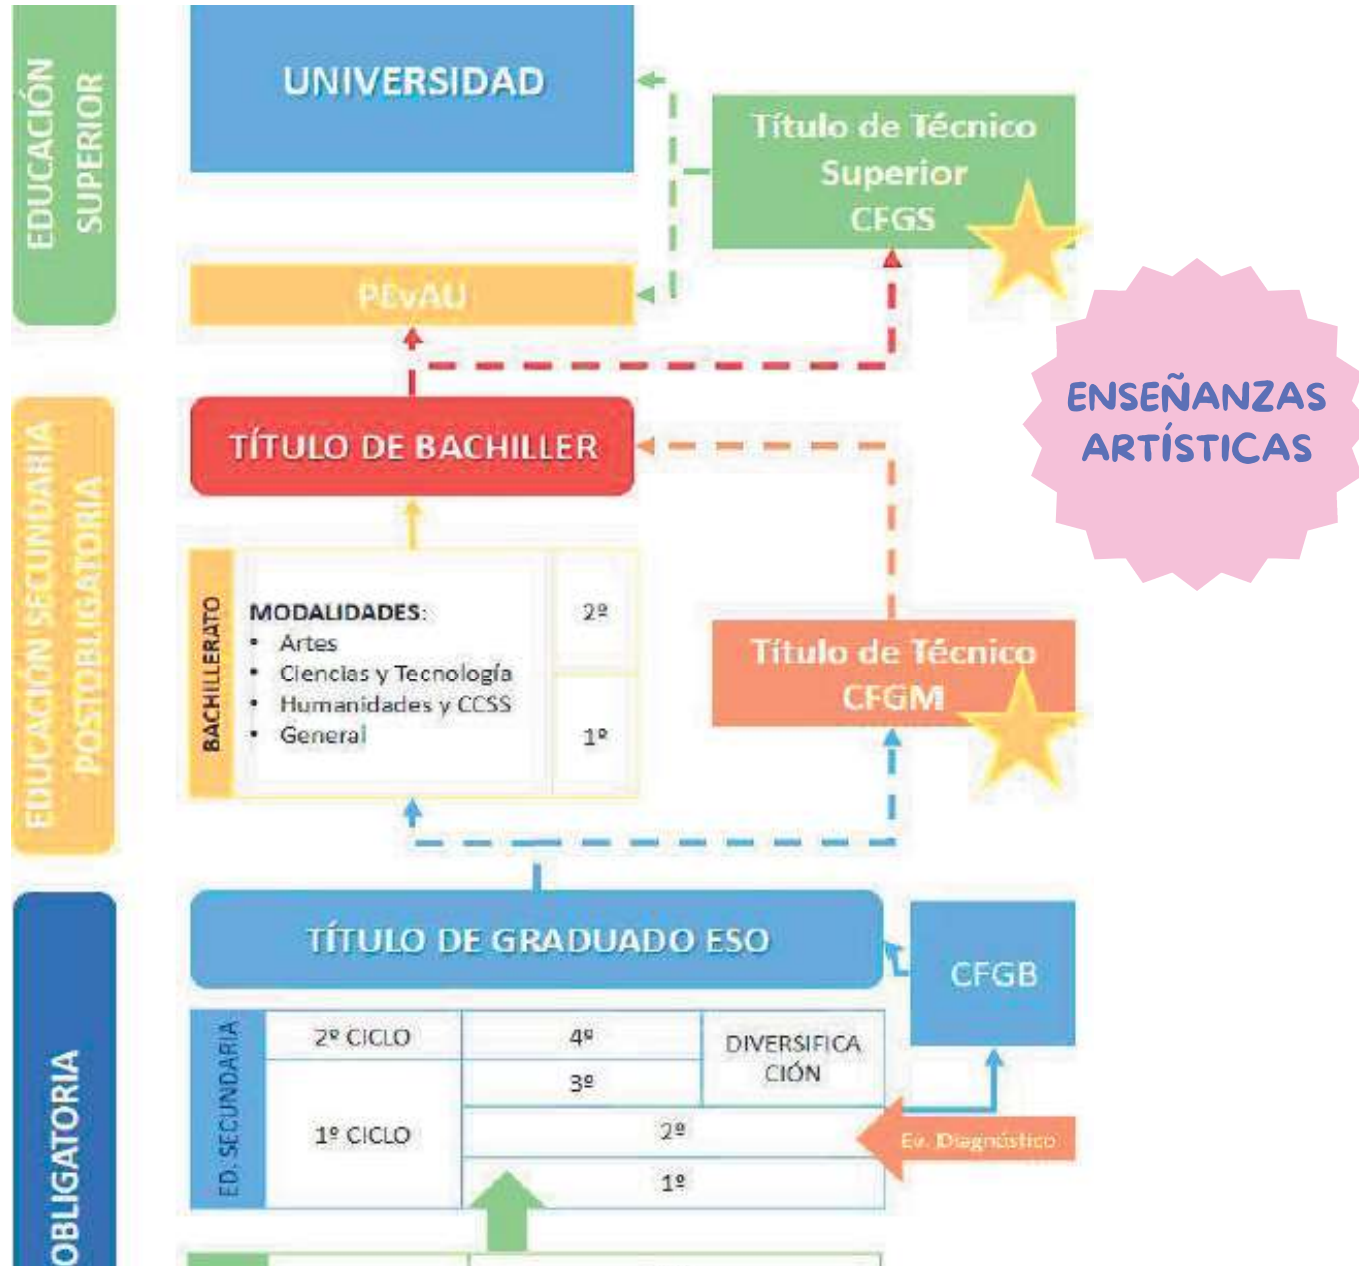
EDUCACIÓN SUPERIOR

UNIVERSIDAD

Título de Técnico Superior CFGS

PEvAU

ENSEÑANZAS ARTÍSTICAS

EDUCACIÓN SECUNDARIA POSTOBLIGATORIA

TÍTULO DE BACHILLER

BACHILLERATO

MODALIDADES:
• Artes
• Ciencias y Tecnología
• Humanidades y CCSS
• General

2º

1º

Título de Técnico CFGM

OBLIGATORIA

TÍTULO DE GRADUADO ESO

CFGB

ED. SECUNDARIA

| 2º CICLO | 4º | DIVERSIFICACIÓN |
|---|---|---|
| | 3º | |
| 1º CICLO | 2º | |
| | 1º | |

Ev. Diagnóstico